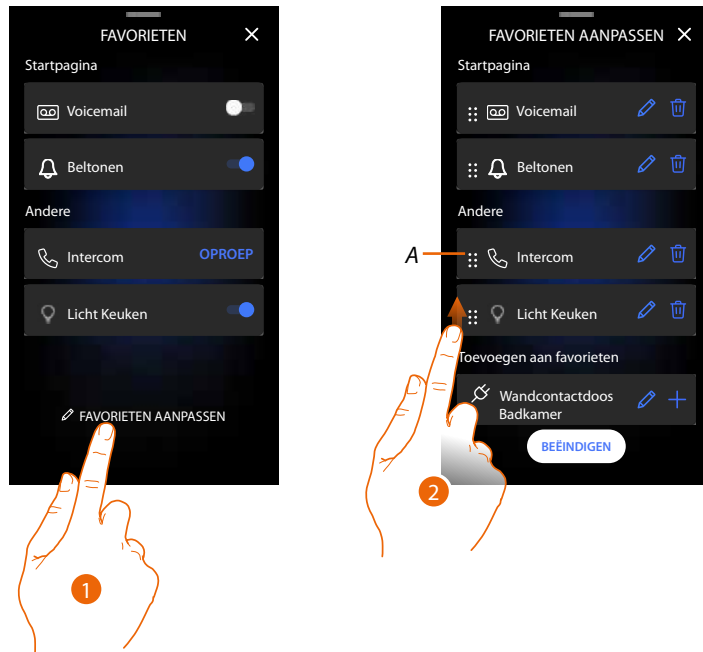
FAVORIETEN ✕

Startpagina

Voicemail

Beltonen

Andere

Intercom OPROEP

Licht Keuken

FAVORIETEN AANPASSEN

1

FAVORIETEN AANPASSEN ✕

Startpagina

Voicemail

Beltonen

Andere

A

Intercom

Licht Keuken

Toevoegen aan favorieten

Wandcontactdoos Badkamer

BEËINDIGEN

2